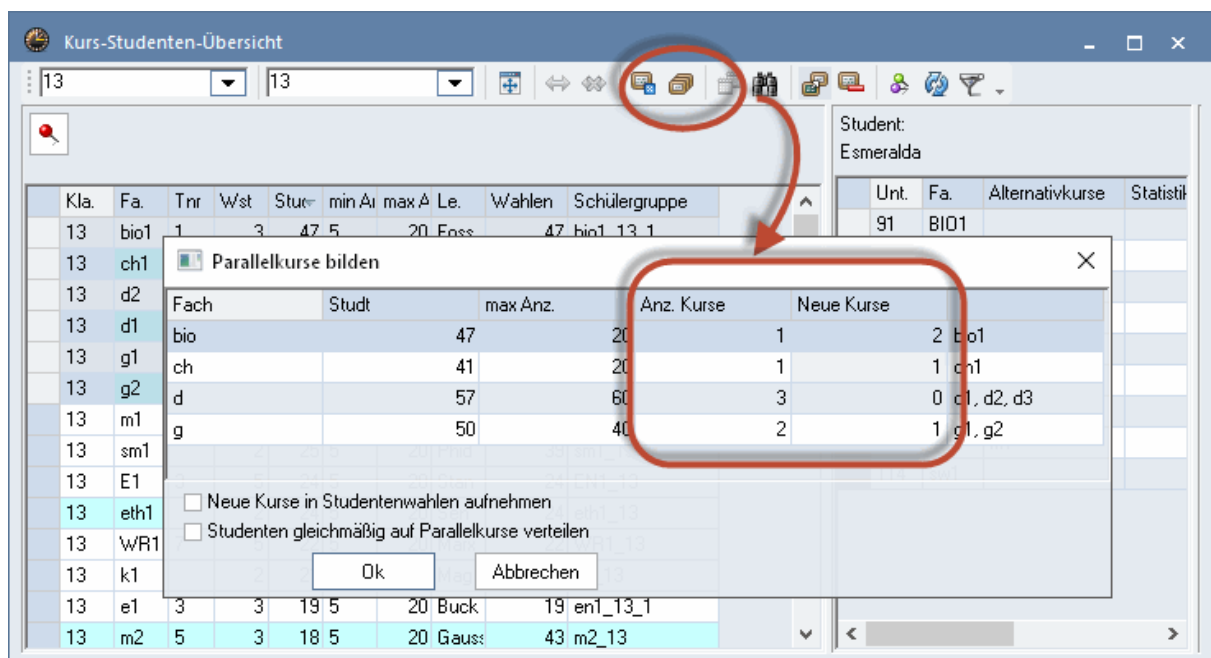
Kurs-Studenten-Übersicht

13 | 13

Student:
Esmeralda

| Kla. | Fa. | Tnr | Wst | Stud | min A | max A | Le. | Wahlen | Schülergruppe |
|---|---|---|---|---|---|---|---|---|---|
| 13 | bio1 | 1 | 3 | 47 | 5 | 20 | Foss | 47 | bio1_13_1 |
| 13 | ch1 | | | | | | | | |
| 13 | d2 | | | | | | | | |
| 13 | d1 | | | | | | | | |
| 13 | g1 | | | | | | | | |
| 13 | g2 | | | | | | | | |
| 13 | m1 | | | | | | | | |
| 13 | sm1 | | 2 | 25 | 5 | 20 | Phil | 33 | sm1_13 |
| 13 | E1 | 3 | 5 | 24 | 5 | 20 | Stan | 24 | EN1_13 |
| 13 | eth1 | | | | | | | | eth1_13 |
| 13 | WR1 | 7 | | | | | | | WR1_13 |
| 13 | k1 | | 2 | 2 | | | Mag | | 13 |
| 13 | e1 | 3 | 3 | 19 | 5 | 20 | Buck | 19 | en1_13_1 |
| 13 | m2 | 5 | 3 | 18 | 5 | 20 | Gauss | 43 | m2_13 |

| Unt. | Fa. | Alternativkurse | Statistik |
|---|---|---|---|
| 91 | BIO1 | | |

Parallelkurse bilden

| Fach | Studt | max Anz. | Anz. Kurse | Neue Kurse | |
|---|---|---|---|---|---|
| bio | 47 | 20 | 1 | 2 | bio1 |
| ch | 41 | 20 | 1 | 1 | ch1 |
| d | 57 | 60 | 3 | 0 | d1, d2, d3 |
| g | 50 | 40 | 2 | 1 | g1, g2 |

Neue Kurse in Studentenwahlen aufnehmen
Studenten gleichmäßig auf Parallelkurse verteilen

Ok
Abbrechen